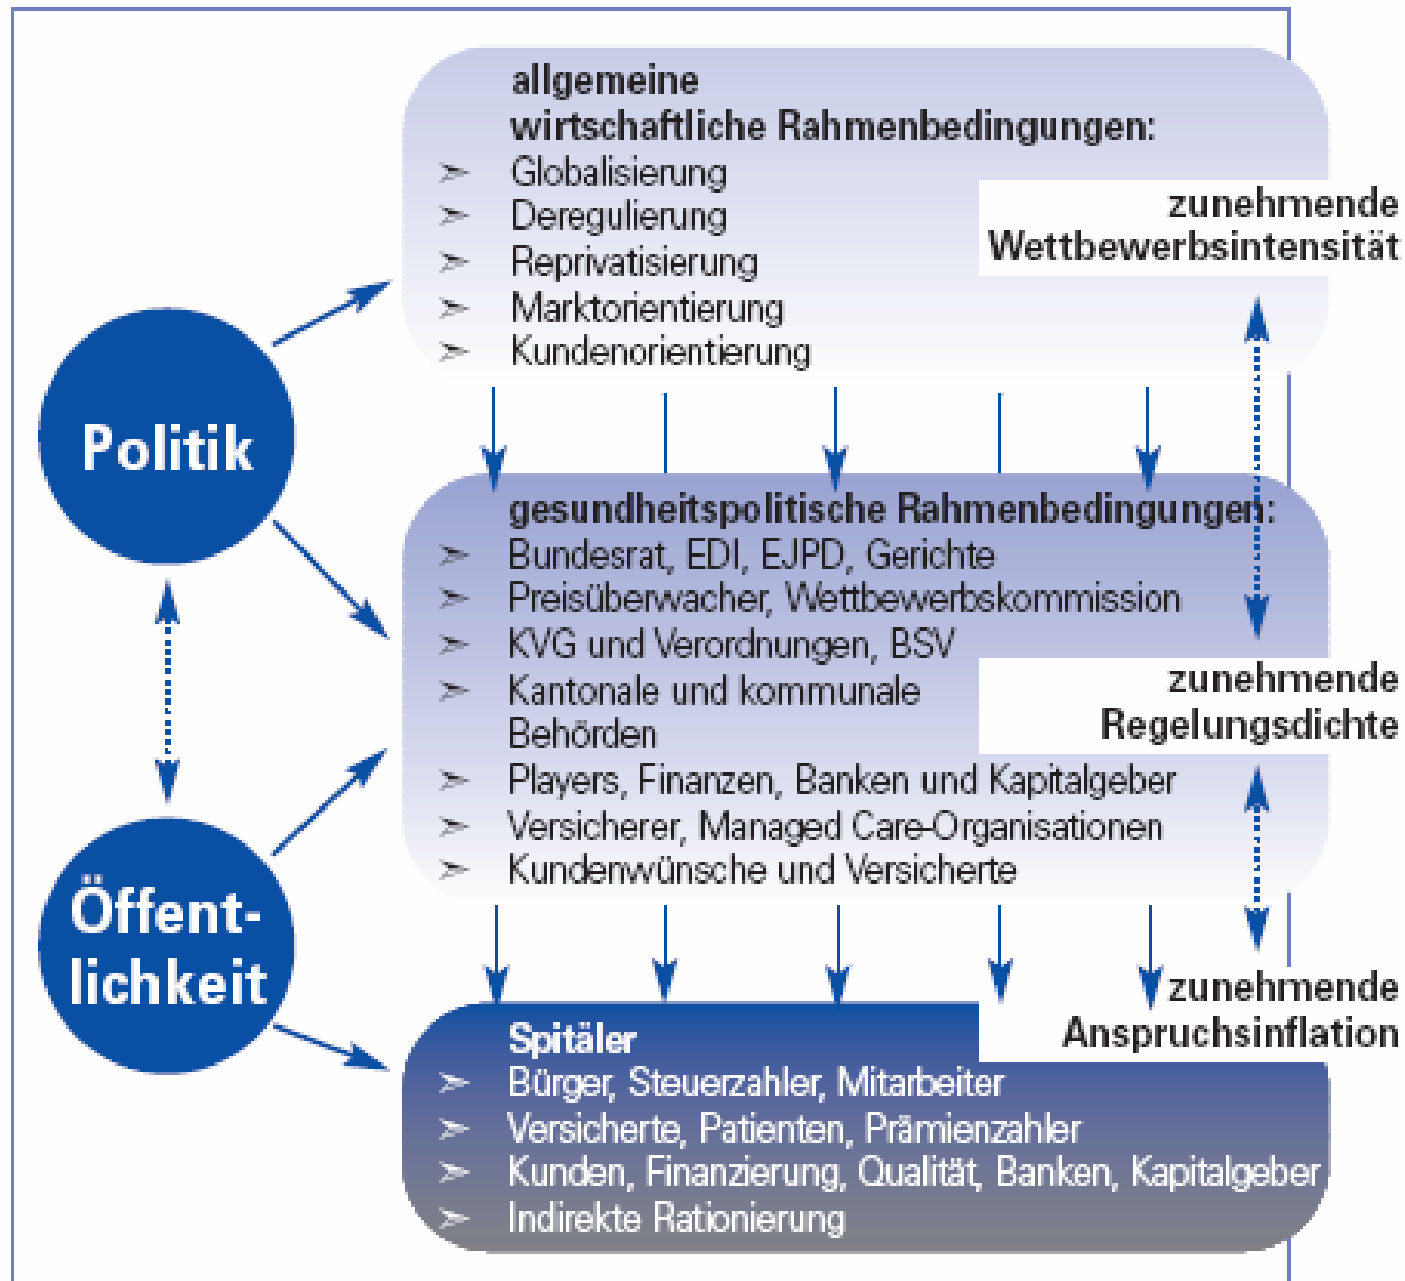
allgemeine wirtschaftliche Rahmenbedingungen:
➢ Globalisierung
➢ Deregulierung
➢ Reprivatisierung
➢ Marktorientierung
➢ Kundenorientierung

zunehmende Wettbewerbsintensität

Politik

gesundheitspolitische Rahmenbedingungen:
➢ Bundesrat, EDI, EJPD, Gerichte
➢ Preisüberwacher, Wettbewerbskommission
➢ KVG und Verordnungen, BSV
➢ Kantonale und kommunale Behörden
➢ Players, Finanzen, Banken und Kapitalgeber
➢ Versicherer, Managed Care-Organisationen
➢ Kundenwünsche und Versicherte

zunehmende Regelungsdichte

Öffentlichkeit

zunehmende Anspruchsinflation

Spitäler
➢ Bürger, Steuerzahler, Mitarbeiter
➢ Versicherte, Patienten, Prämienzahler
➢ Kunden, Finanzierung, Qualität, Banken, Kapitalgeber
➢ Indirekte Rationierung